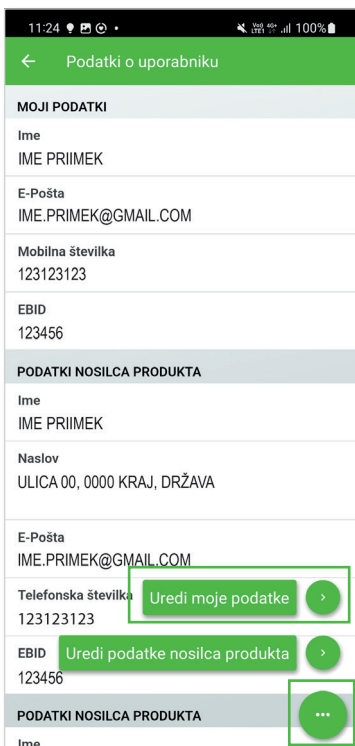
11:24 100%

← Podatki o uporabniku

MOJI PODATKI

Ime
IME PRIIMEK

E-Pošta
IME.PRIMEK@GMAIL.COM

Mobilna številka
123123123

EBID
123456

PODATKI NOSILCA PRODUKTA

Ime
IME PRIIMEK

Naslov
ULICA 00, 0000 KRAJ, DRŽAVA

E-Pošta
IME.PRIMEK@GMAIL.COM

Telefonska številka
123123123

Uredi moje podatke

EBID
123456

Uredi podatke nosilca produkta

PODATKI NOSILCA PRODUKTA

Ime